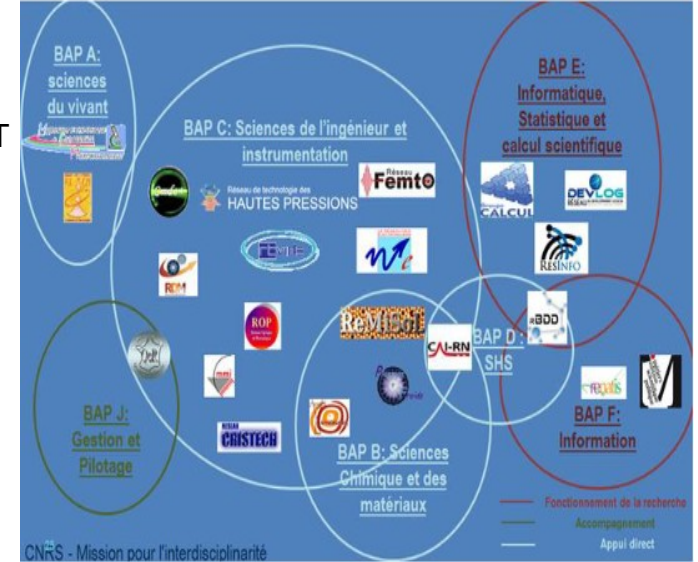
BAP A: sciences du vivant

BAP C: Sciences de l'ingénieur et instrumentation

Réseau Femto

Réseau de technologie des HAUTES PRESSIONS

BAP E: Informatique, Statistique et calcul scientifique

CALCUL

DEVLOG

RESINFO

RDM

ROP

ReMiSol

CAI-RN

BAP D : SHS

rBDD

BAP J: Gestion et Pilotage

CRISTECH

BAP B: Sciences Chimique et des matériaux

BAP F: Information

Fonctionnement de la recherche

Accompagnement

Appui direct

CNRS - Mission pour l'interdisciplinarité